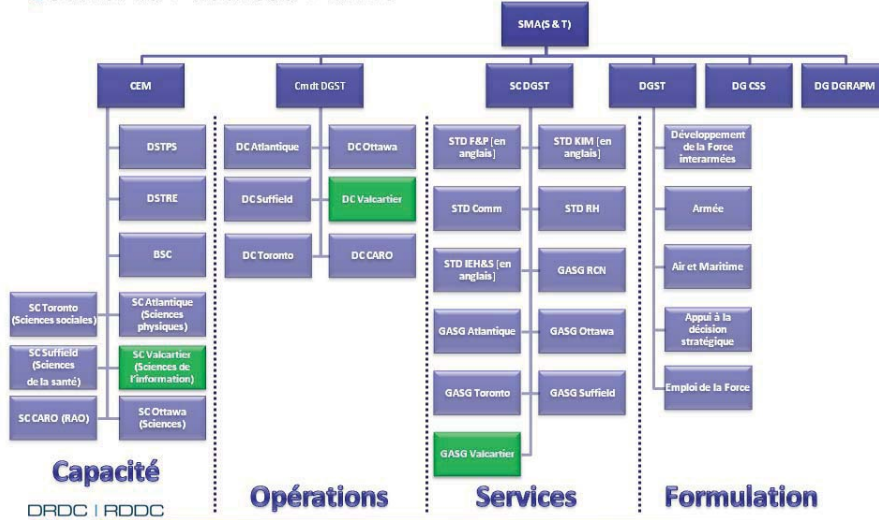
SMA(S & T)

CEM

DSTPS

DSTRE

BSC

SC Toronto (Sciences sociales)

SC Atlantique (Sciences physiques)

SC Suffield (Sciences de la santé)

SC Valcartier (Sciences de l'information)

SC CARO (RAO)

SC Ottawa (Sciences)

Capacité

DRDC | RDDC

Cmdt DGST

DC Atlantique

DC Ottawa

DC Suffield

DC Valcartier

DC Toronto

DC CARO

Opérations

SC DGST

STD F&P [en anglais]

STD KIM [en anglais]

STD Comm

STD RH

STD IEH&S [en anglais]

GASG RCN

GASG Atlantique

GASG Ottawa

GASG Toronto

GASG Suffield

GASG Valcartier

Services

DGST

Développement de la Force interarmées

Armée

Air et Maritime

Appui à la décision stratégique

Emploi de la Force

Formulation

DG CSS

DG DGRAPM